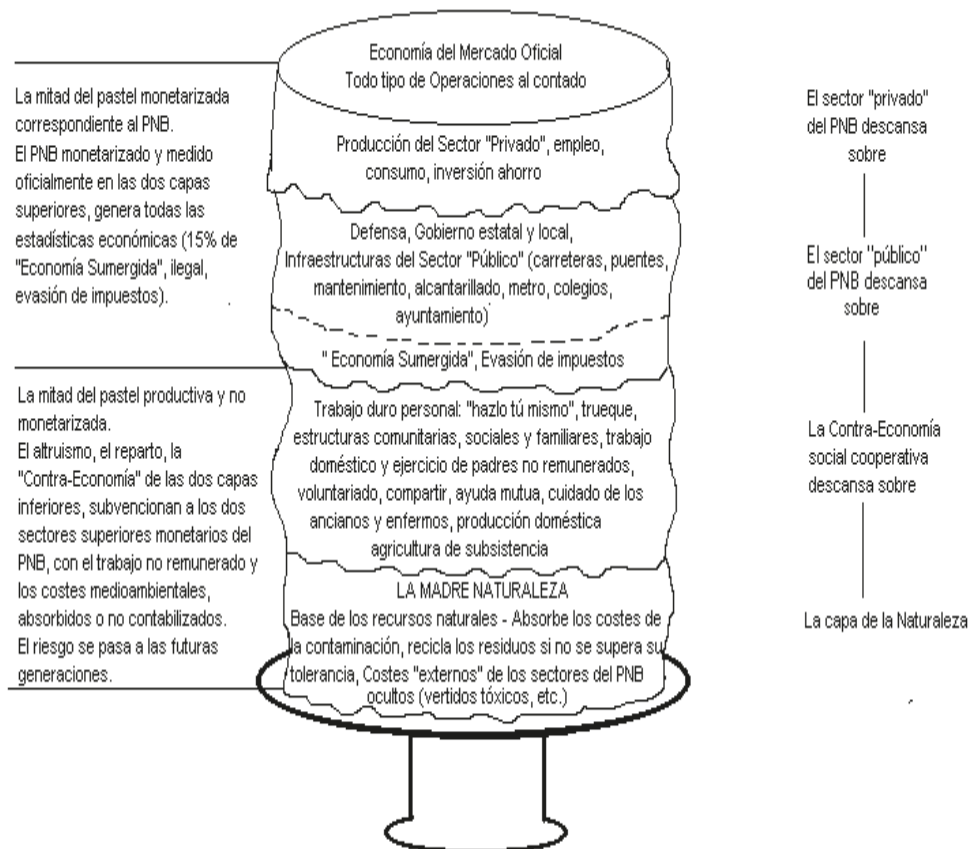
La mitad del pastel monetarizada correspondiente al PNB.
El PNB monetarizado y medido oficialmente en las dos capas superiores, genera todas las estadísticas económicas (15% de "Economía Sumergida", ilegal, evasión de impuestos).

La mitad del pastel productiva y no monetarizada.
El altruismo, el reparto, la "Contra-Economía" de las dos capas inferiores, subvencionan a los dos sectores superiores monetarios del PNB, con el trabajo no remunerado y los costes medioambientales, absorbidos o no contabilizados.
El riesgo se pasa a las futuras generaciones.

Economía del Mercado Oficial
Todo tipo de Operaciones al contado

Producción del Sector "Privado", empleo, consumo, inversión ahorro

Defensa, Gobierno estatal y local, Infraestructuras del Sector "Público" (carreteras, puentes, mantenimiento, alcantarillado, metro, colegios, ayuntamiento)

" Economía Sumergida", Evasión de impuestos

Trabajo duro personal: "hazlo tú mismo", trueque, estructuras comunitarias, sociales y familiares, trabajo doméstico y ejercicio de padres no remunerados, voluntariado, compartir, ayuda mutua, cuidado de los ancianos y enfermos, producción doméstica agricultura de subsistencia

LA MADRE NATURALEZA
Base de los recursos naturales - Absorbe los costes de la contaminación, recicla los residuos si no se supera su tolerancia, Costes "externos" de los sectores del PNB ocultos (vertidos tóxicos, etc.)

El sector "privado" del PNB descansa sobre

El sector "público" del PNB descansa sobre

La Contra-Economía social cooperativa descansa sobre

La capa de la Naturaleza